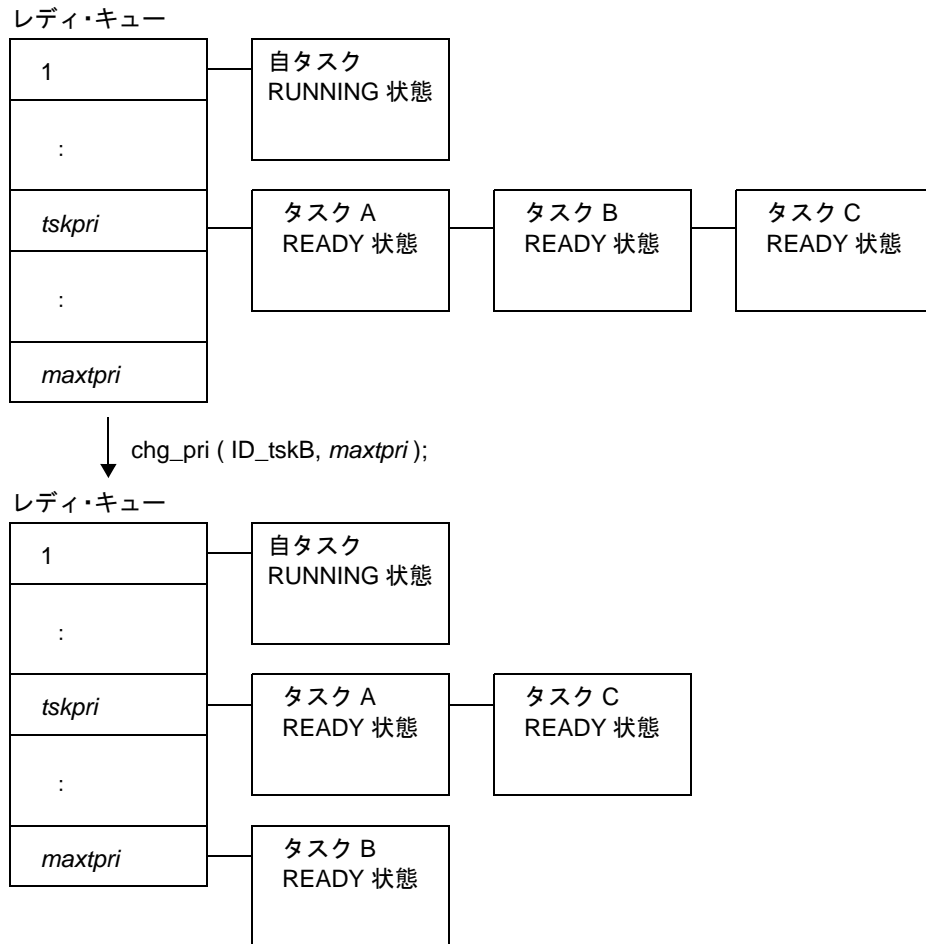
レディ・キュー

1

:

*tskpri*

:

*maxtpri*

自タスク
RUNNING 状態

タスク A
READY 状態

タスク B
READY 状態

タスク C
READY 状態

chg_pri ( ID_tskB, *maxtpri* );

レディ・キュー

1

:

*tskpri*

:

*maxtpri*

自タスク
RUNNING 状態

タスク A
READY 状態

タスク C
READY 状態

タスク B
READY 状態